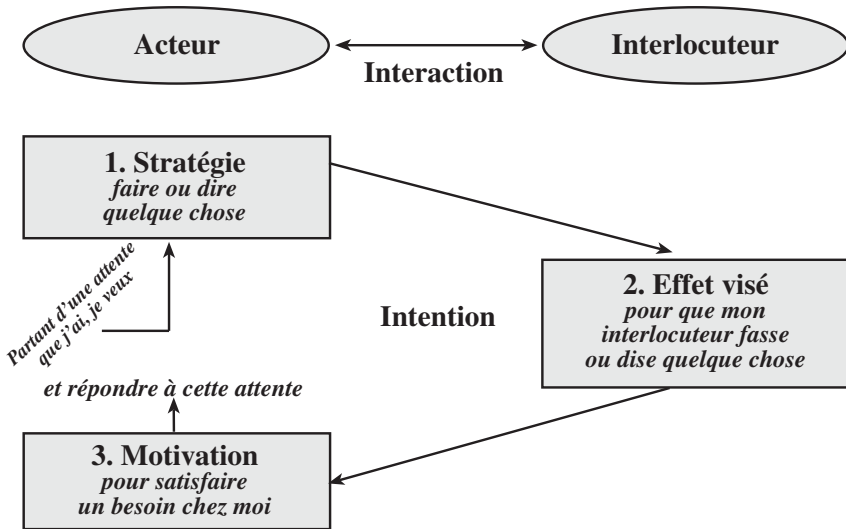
Acteur

Interaction

Interlocuteur

1. Stratégie
faire ou dire
quelque chose

Partant d'une attente
que j'ai, je veux

Intention

2. Effet visé
pour que mon
interlocuteur fasse
ou dise quelque chose

et répondre à cette attente

3. Motivation
pour satisfaire
un besoin chez moi